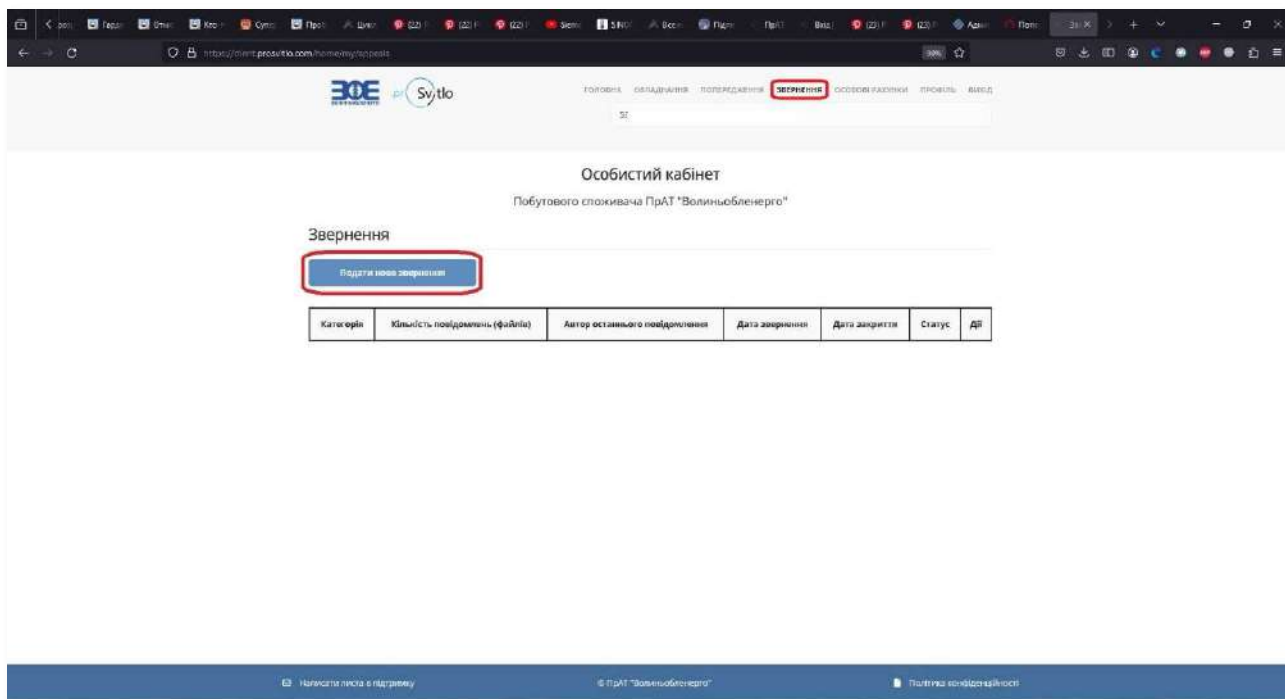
ЗОЕ
Svitlo

ГОЛОВНА ОБЛАДНАННЯ ПОПЕРЕДЖЕННЯ ЗВЕРНЕННЯ ОСОБОВІ РАХУНКИ ПРОФІЛЬ ВИХІД

Особистий кабінет

Побутового споживача ПрАТ "Волиньобленерго"

Звернення

Подати нове звернення

| Категорія | Кількість повідомлень (файлів) | Автор останнього повідомлення | Дата звернення | Дата закриття | Статус | Дії |
|---|---|---|---|---|---|---|

Написати листа в підтримку
© ПрАТ "Волиньобленерго"
Політика конфіденційності